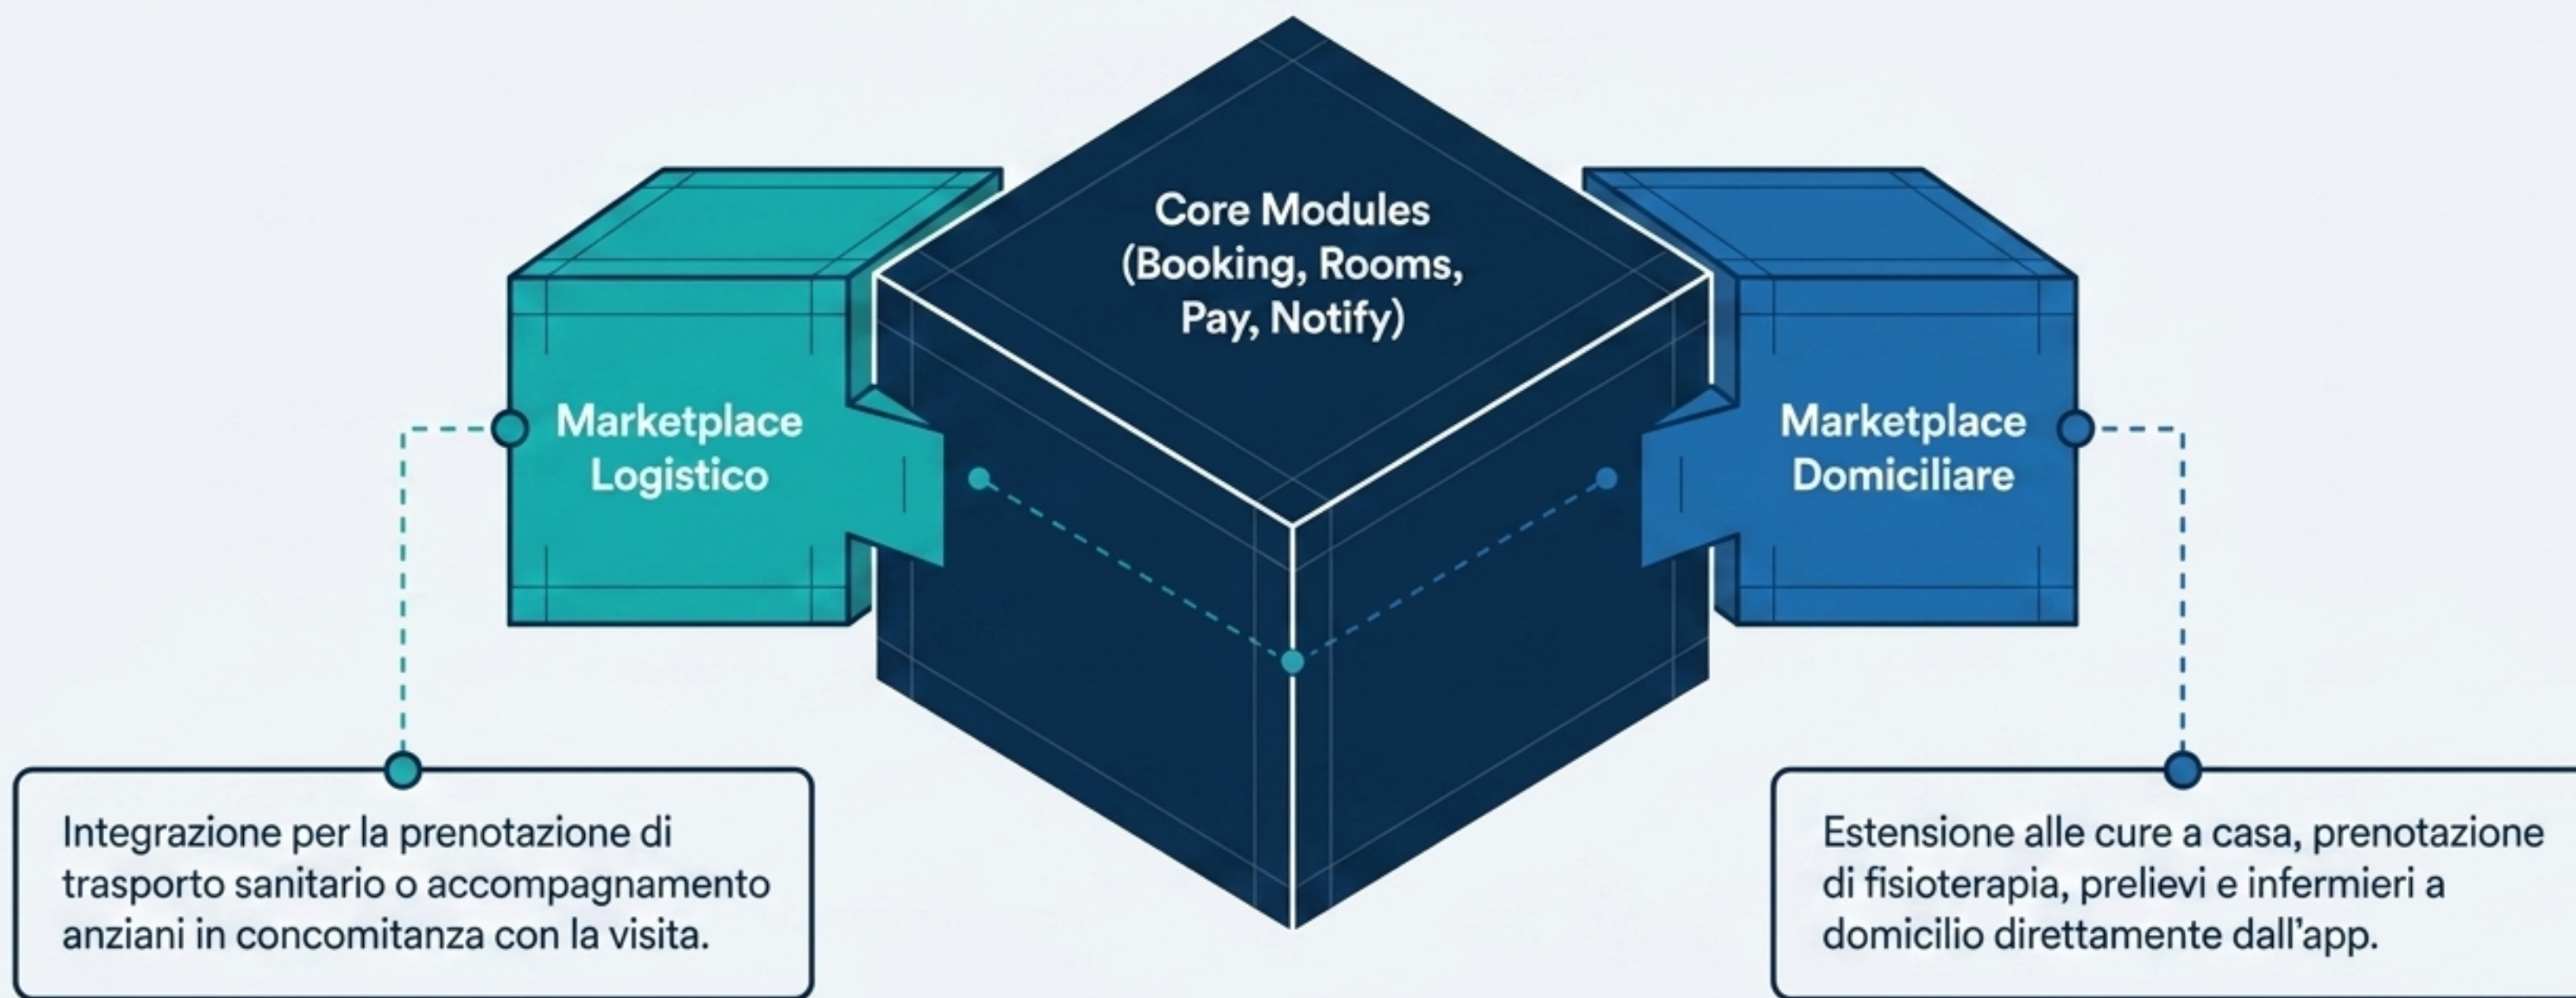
Core Modules
(Booking, Rooms, Pay, Notify)

Marketplace Logistico

Marketplace Domiciliare

Integrazione per la prenotazione di trasporto sanitario o accompagnamento anziani in concomitanza con la visita.

Estensione alle cure a casa, prenotazione di fisioterapia, prelievi e infermieri a domicilio direttamente dall’app.